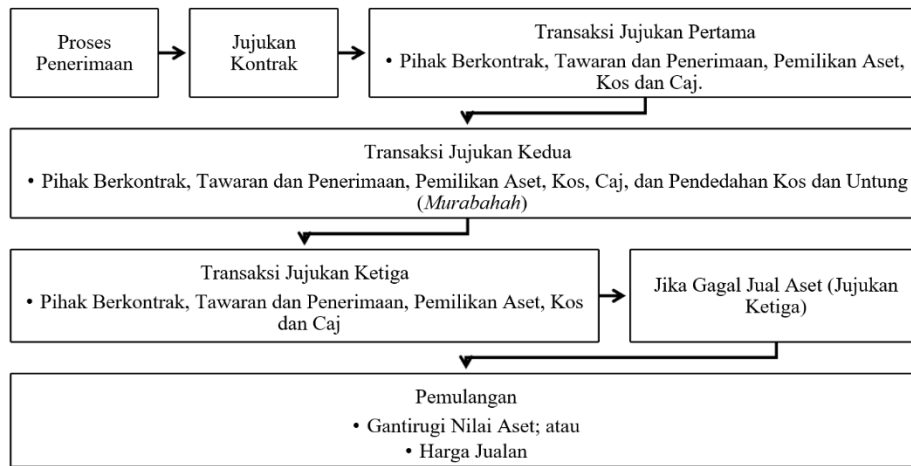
Proses Penerimaan

Jujukan Kontrak

Transaksi Jujukan Pertama
• Pihak Berkontrak, Tawaran dan Penerimaan, Pemilikan Aset, Kos dan Caj.

Transaksi Jujukan Kedua
• Pihak Berkontrak, Tawaran dan Penerimaan, Pemilikan Aset, Kos, Caj, dan Pendedahan Kos dan Untung (*Murabahah*)

Transaksi Jujukan Ketiga
• Pihak Berkontrak, Tawaran dan Penerimaan, Pemilikan Aset, Kos dan Caj

Jika Gagal Jual Aset (Jujukan Ketiga)

Pemulangan
• Gantirugi Nilai Aset; atau
• Harga Jualan